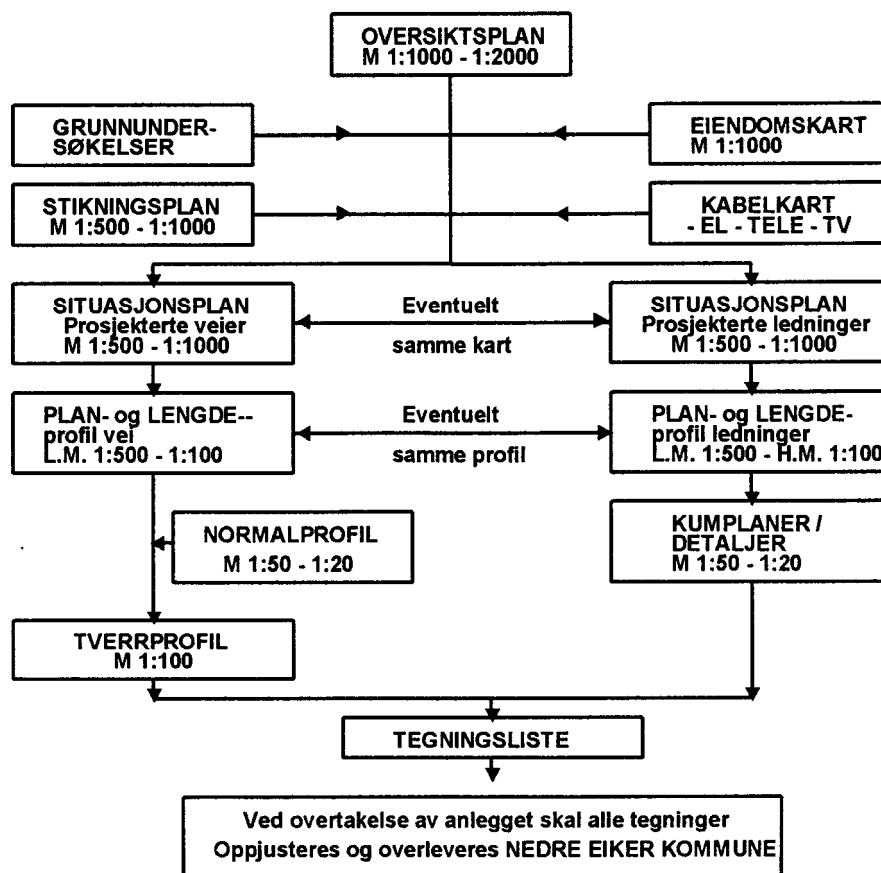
OVERSIKTSPLAN
M 1:1000 - 1:2000

GRUNNUNDERSØKELSER

EIENDOMSKART
M 1:1000

STIKNINGSPLAN
M 1:500 - 1:1000

KABELKART
- EL - TELE - TV

SITUASJONSPLAN
Prosjekterte veier
M 1:500 - 1:1000

Eventuelt
samme kart

SITUASJONSPLAN
Prosjekterte ledninger
M 1:500 - 1:1000

PLAN- og LENGDE--
profil vei
L.M. 1:500 - 1:100

Eventuelt
samme profil

PLAN- og LENGDE-
profil ledninger
L.M. 1:500 - H.M. 1:100

NORMALPROFIL
M 1:50 - 1:20

KUMPLANER /
DETALJER
M 1:50 - 1:20

TVERRPROFIL
M 1:100

TEGNINGSLISTE

Ved overtakelse av anlegget skal alle tegninger
Oppjusteres og overleveres NEDRE EIKER KOMMUNE